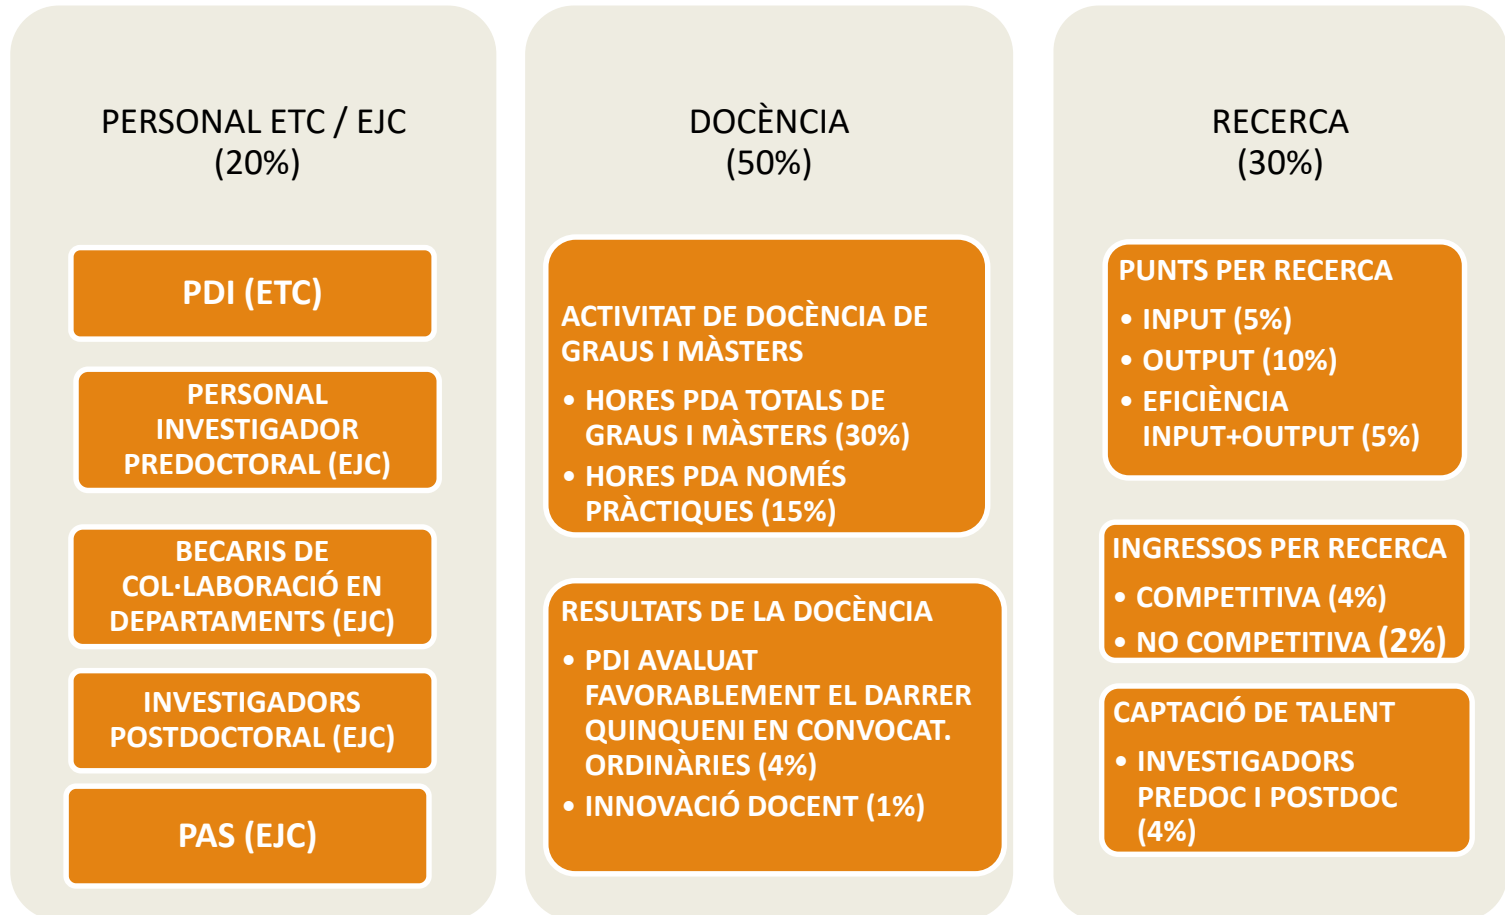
PERSONAL ETC / EJC
(20%)

PDI (ETC)

PERSONAL INVESTIGADOR PREDOCTORAL (EJC)

BECARIS DE COL·LABORACIÓ EN DEPARTAMENTS (EJC)

INVESTIGADORS POSTDOCTORAL (EJC)

PAS (EJC)

DOCÈNCIA
(50%)

ACTIVITAT DE DOCÈNCIA DE GRAUS I MÀSTERS
• HORES PDA TOTALS DE GRAUS I MÀSTERS (30%)
• HORES PDA NOMÉS PRÀCTIQUES (15%)

RESULTATS DE LA DOCÈNCIA
• PDI AVALUAT FAVORABLEMENT EL DARRER QUINQUENI EN CONVOCAT. ORDINÀRIES (4%)
• INNOVACIÓ DOCENT (1%)

RECERCA
(30%)

PUNTS PER RECERCA
• INPUT (5%)
• OUTPUT (10%)
• EFICIÈNCIA INPUT+OUTPUT (5%)

INGRESSOS PER RECERCA
• COMPETITIVA (4%)
• NO COMPETITIVA (2%)

CAPTACIÓ DE TALENT
• INVESTIGADORS PREDOC I POSTDOC (4%)